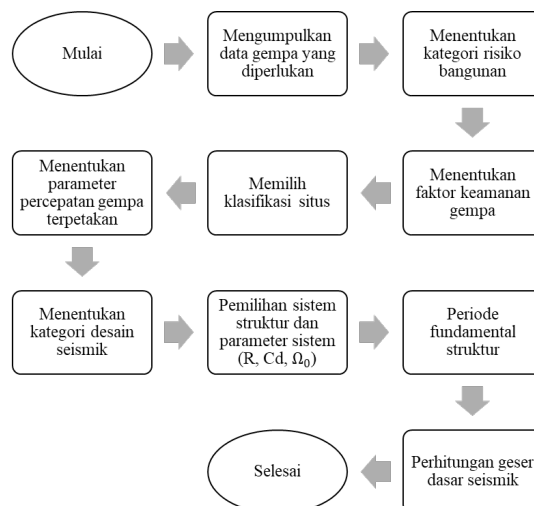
Mulai

Mengumpulkan data gempa yang diperlukan

Menentukan kategori risiko bangunan

Menentukan faktor keamanan gempa

Memilih klasifikasi situs

Menentukan parameter percepatan gempa terpetakan

Menentukan kategori desain seismik

Pemilihan sistem struktur dan parameter sistem (R, Cd, $\Omega_0$)

Periode fundamental struktur

Perhitungan geser dasar seismik

Selesai